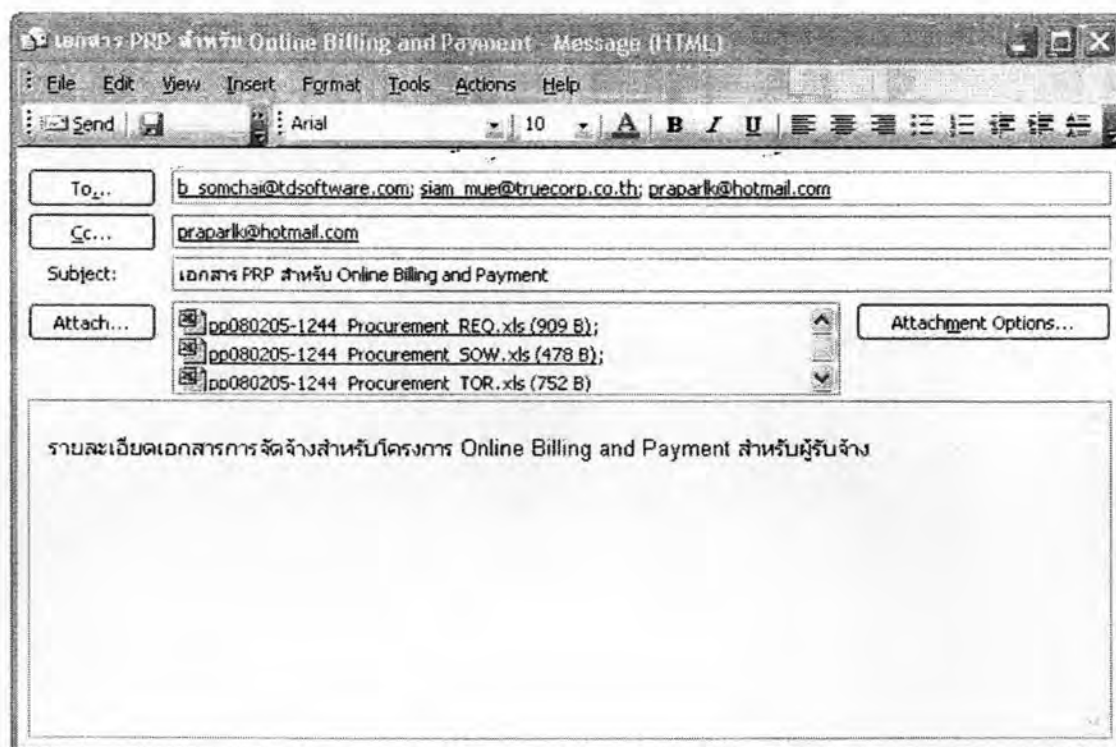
เอกสาร PRP สำหรับ Online Billing and Payment - Message (HTML)

File Edit View Insert Format Tools Actions Help

Send Arial 10 A B I U

To... b_somchai@tdsoftware.com; siam_mue@truecorp.co.th; praparlk@hotmail.com

Cc... praparlk@hotmail.com

Subject: เอกสาร PRP สำหรับ Online Billing and Payment

Attach... pp080205-1244_Procurement_REQ.xls (909 B); pp080205-1244_Procurement_SOW.xls (478 B); pp080205-1244_Procurement_TOR.xls (752 B)

Attachment Options...

รายละเอียดเอกสารการจัดจ้างสำหรับโครงการ Online Billing and Payment สำหรับผู้รับจ้าง